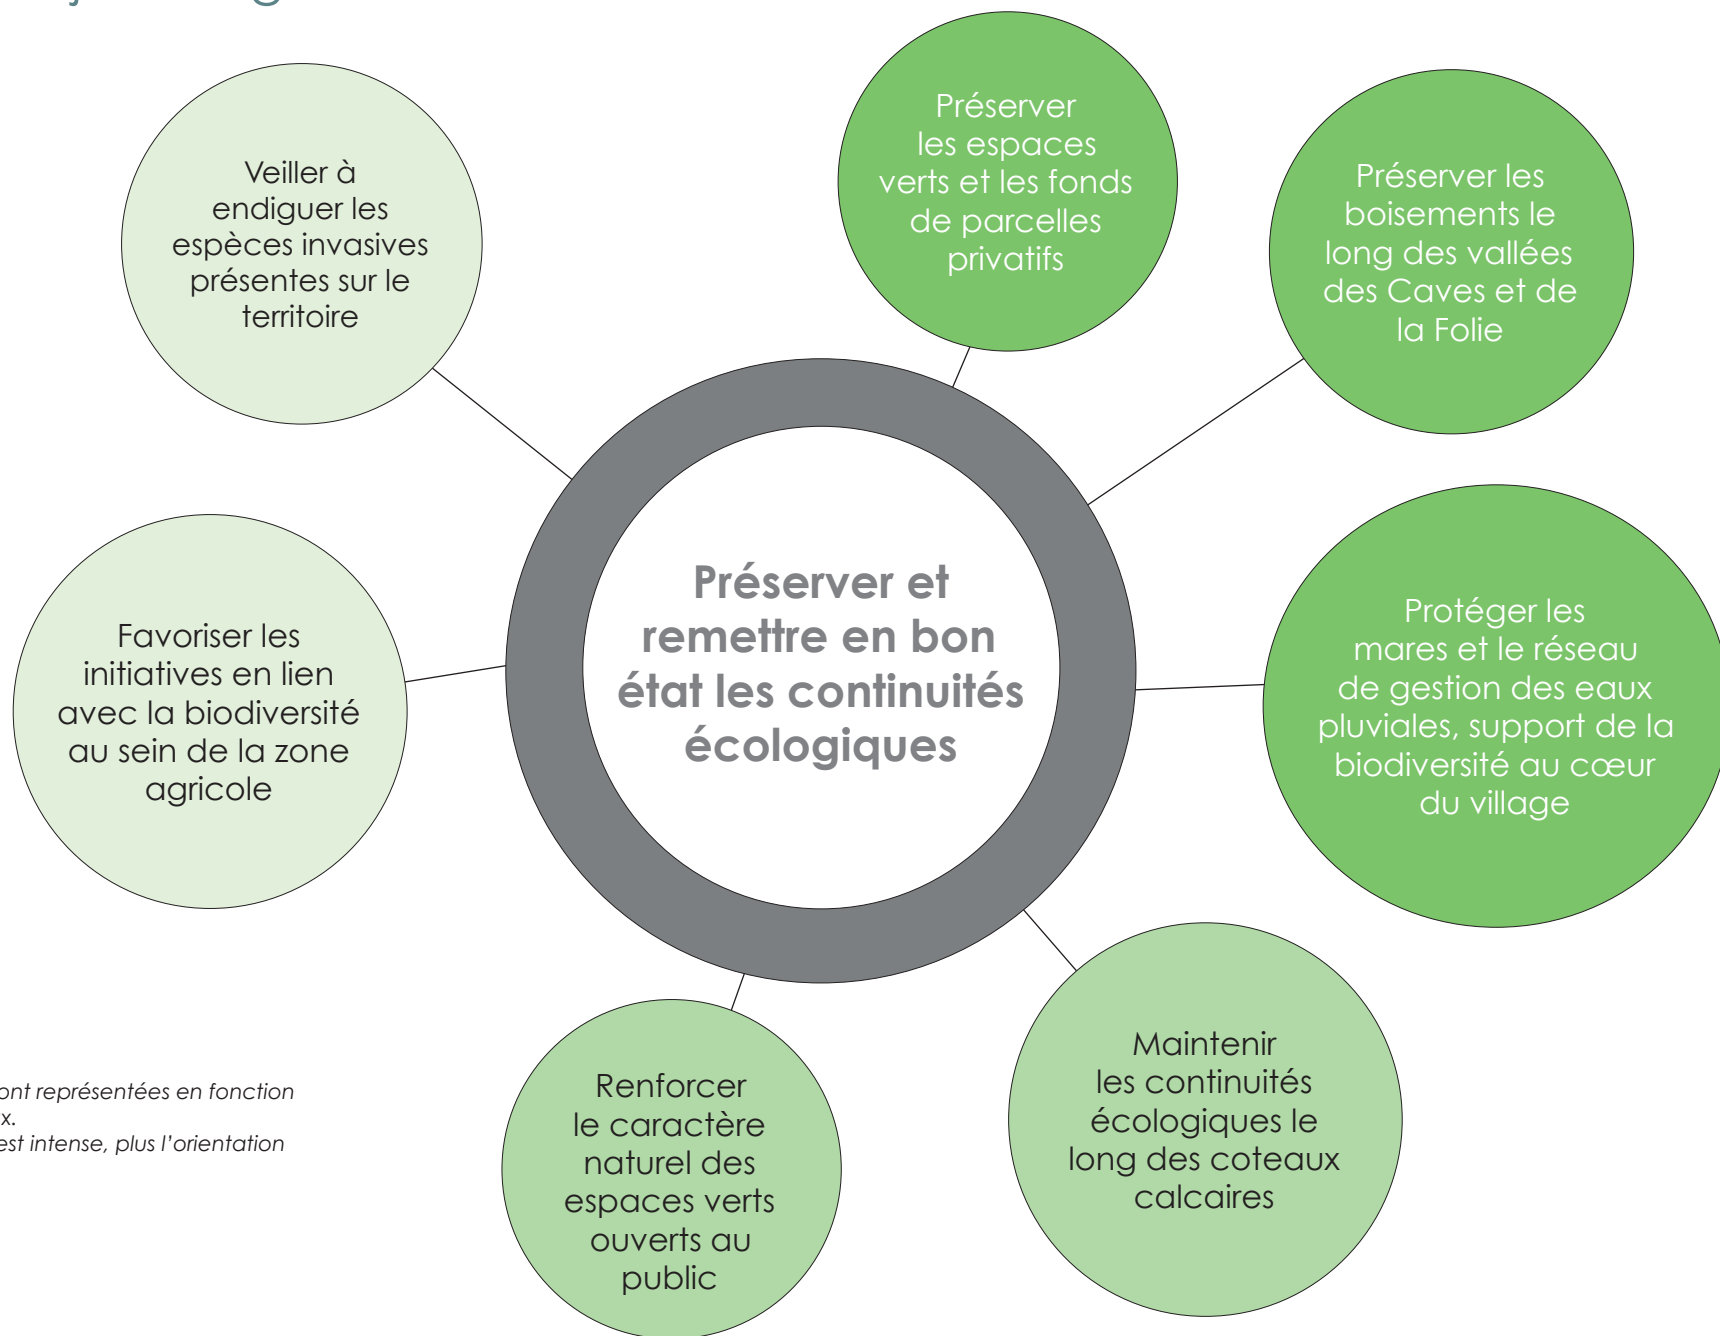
Préserver et remettre en bon état les continuités écologiques

Veiller à endiguer les espèces invasives présentes sur le territoire

Préserver les espaces verts et les fonds de parcelles privatifs

Préserver les boisements le long des vallées des Caves et de la Folie

Favoriser les initiatives en lien avec la biodiversité au sein de la zone agricole

Protéger les mares et le réseau de gestion des eaux pluviales, support de la biodiversité au cœur du village

Renforcer le caractère naturel des espaces verts ouverts au public

Maintenir les continuités écologiques le long des coteaux calcaires

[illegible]ont représentées en fonction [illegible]x.
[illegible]est intense, plus l'orientation